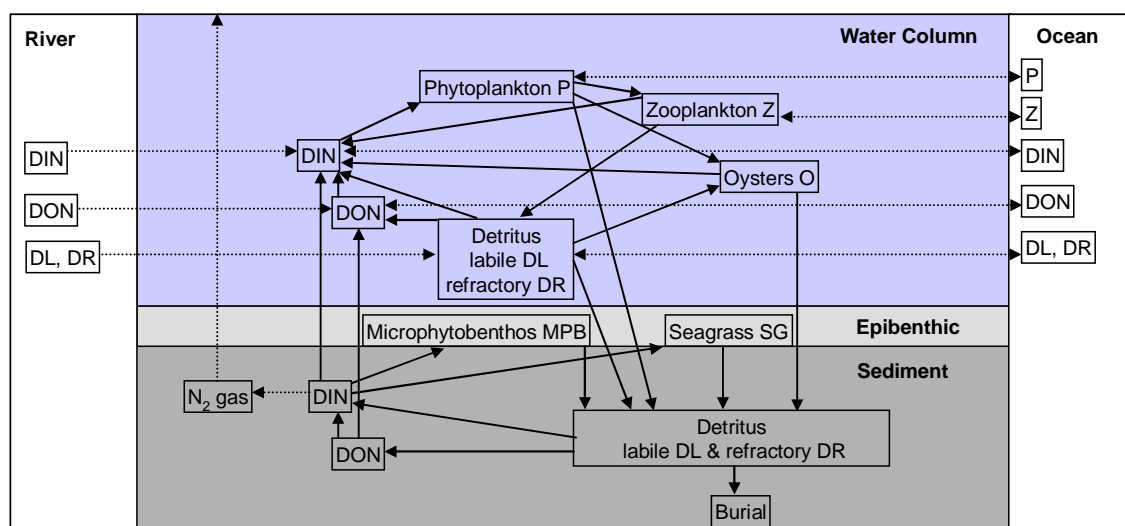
River

Water Column

Ocean

Phytoplankton P

P

Zooplankton Z

Z

DIN

DIN

DIN

Oysters O

DON

DON

DON

DL, DR

Detritus labile DL refractory DR

DL, DR

Microphytobenthos MPB

Seagrass SG

Epibenthic

Sediment

$N_2$ gas

DIN

Detritus labile DL & refractory DR

DON

Burial